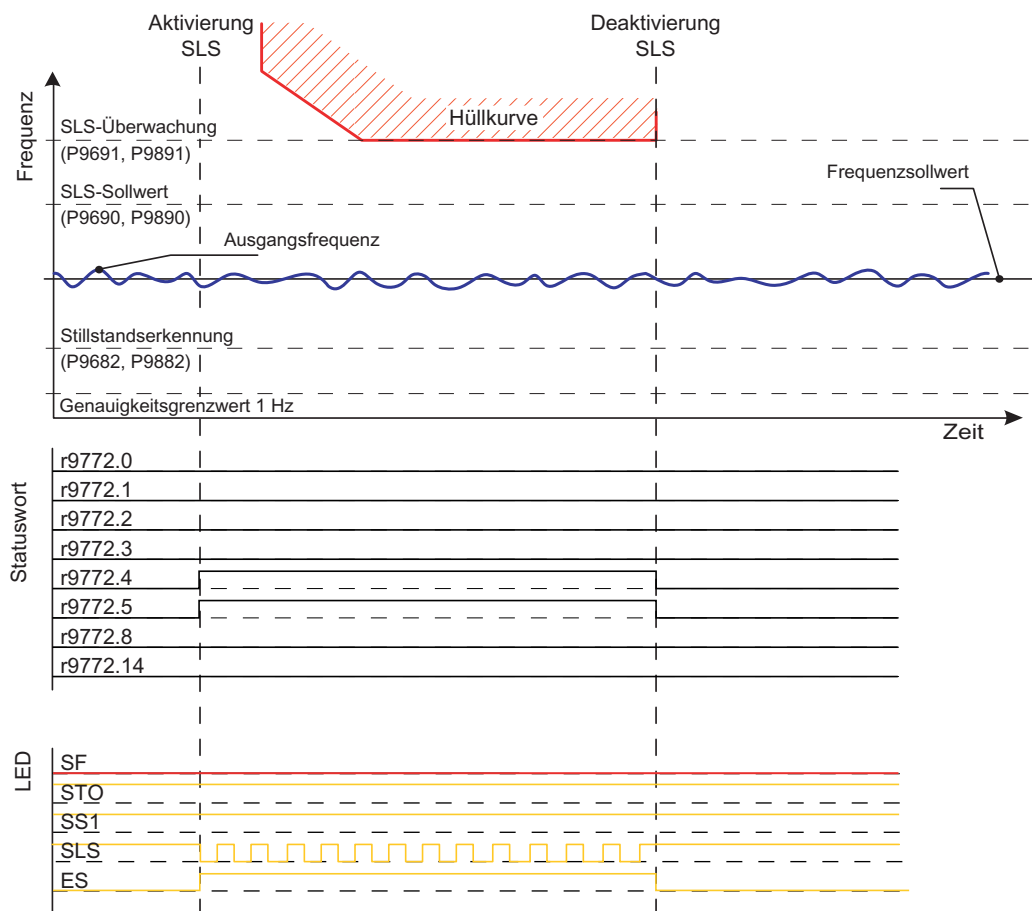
Aktivierung SLS

Deaktivierung SLS

Frequenz

Hüllkurve

SLS-Überwachung (P9691, P9891)

SLS-Sollwert (P9690, P9890)

Frequenzsollwert

Ausgangsfrequenz

Stillstandserkennung (P9682, P9882)

Genauigkeitsgrenzwert 1 Hz

Zeit

Statuswort

r9772.0
r9772.1
r9772.2
r9772.3
r9772.4
r9772.5
r9772.8
r9772.14

LED

SF
STO
SS1
SLS
ES